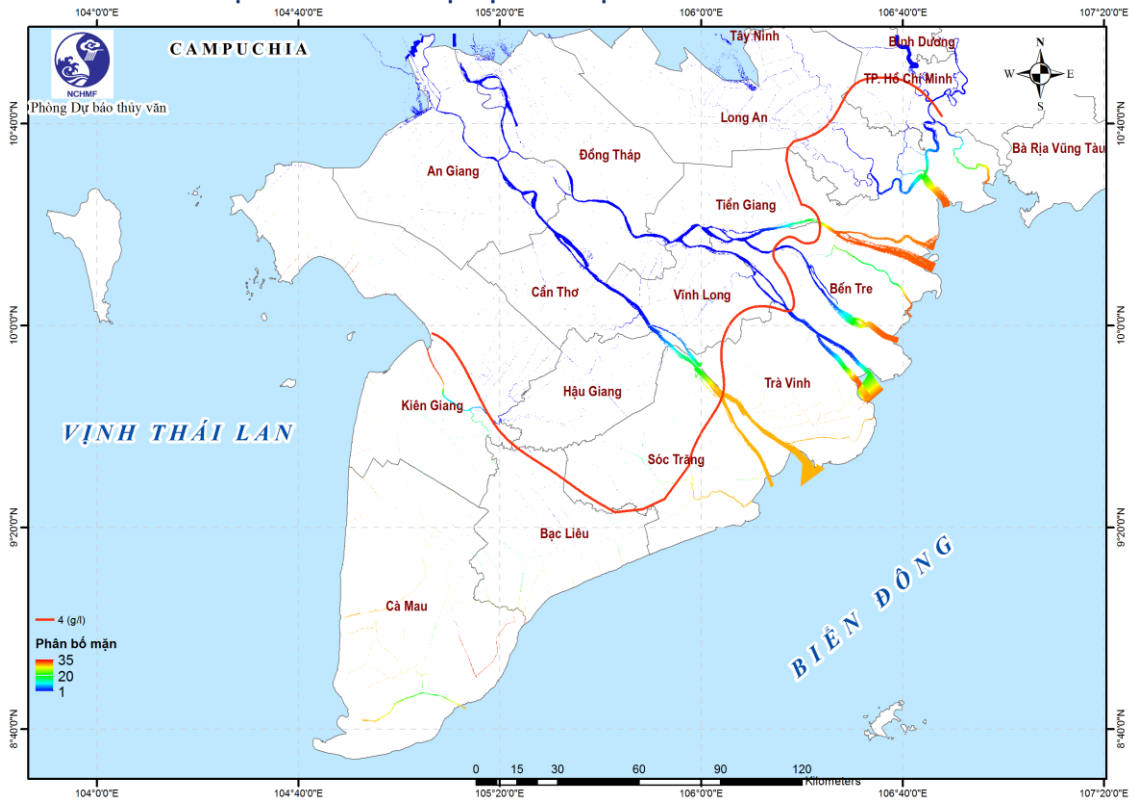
104°0'0"E 104°40'0"E 105°20'0"E 106°0'0"E 106°40'0"E 107°20'0"E

NCHMF
Phòng Dự báo thủy văn

CAMPUCHIA

Tây Ninh
Bình Dương
TP. Hồ Chí Minh
Long An
Bà Rịa Vũng Tàu
An Giang
Đồng Tháp
Tiền Giang
Bến Tre
Cần Thơ
Vĩnh Long
Hậu Giang
Trà Vinh
Kiên Giang
Sóc Trăng
Bạc Liêu
Cà Mau

VỊNH THÁI LAN

BIỂN ĐÔNG

N
W E
S

10°40'0"N
10°0'0"N
9°20'0"N
8°40'0"N

4 (g/l)

Phân bố mặn
35
20
1

0 15 30 60 90 120 Kilometers

104°0'0"E 104°40'0"E 105°20'0"E 106°0'0"E 106°40'0"E 107°20'0"E